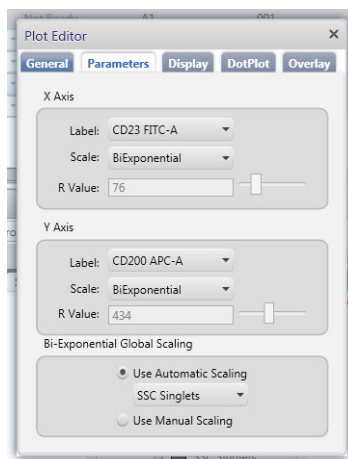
Plot Editor
×
General
Parameters
Display
DotPlot
Overlay

X Axis
Label: CD23 FITC-A
Scale: BiExponential
R Value: 76

Y Axis
Label: CD200 APC-A
Scale: BiExponential
R Value: 434

Bi-Exponential Global Scaling
Use Automatic Scaling
SSC Singlets
Use Manual Scaling